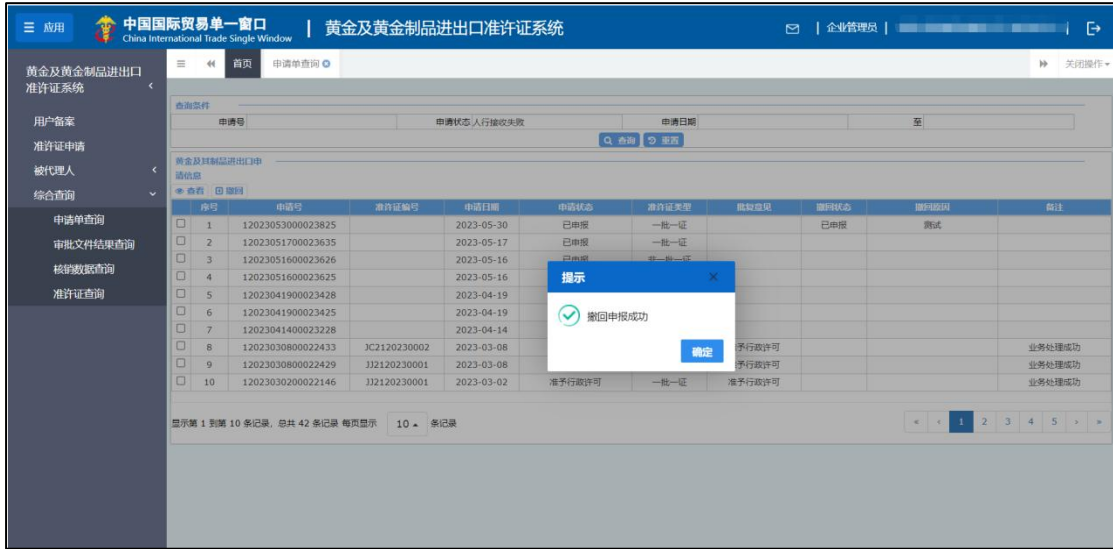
☰ 应用 中国国际贸易单一窗口 China International Trade Single Window | 黄金及黄金制品进出口准许证系统 | 企业管理员 |

黄金及黄金制品进出口准许证系统
用户备案
准许证申请
被代理人
综合查询
申请单查询
审批文件结果查询
核销数据查询
准许证查询

首页 申请单查询 关闭操作

查询条件
申请号 申请状态 人行接收失败 申请日期 至
查询 重置

黄金及其制品进出口申请信息
查看 撤回

| | 序号 | 申请号 | 准许证编号 | 申请日期 | 申请状态 | 准许证类型 | 批复意见 | 撤回状态 | 撤回原因 | 备注 |
|---|---|---|---|---|---|---|---|---|---|---|
| ☐ | 1 | 12023053000023825 | | 2023-05-30 | 已申报 | 一批一证 | | 已申报 | 测试 | |
| ☐ | 2 | 12023051700023635 | | 2023-05-17 | 已申报 | 一批一证 | | | | |
| ☐ | 3 | 12023051600023626 | | 2023-05-16 | 已申报 | 非一批一证 | | | | |
| ☐ | 4 | 12023051600023625 | | 2023-05-16 | | | | | | |
| ☐ | 5 | 12023041900023428 | | 2023-04-19 | | | | | | |
| ☐ | 6 | 12023041900023425 | | 2023-04-19 | | | | | | |
| ☐ | 7 | 12023041400023228 | | 2023-04-14 | | | | | | |
| ☐ | 8 | 12023030800022433 | JC2120230002 | 2023-03-08 | | | 准予行政许可 | | | 业务处理成功 |
| ☐ | 9 | 12023030800022429 | JJ2120230001 | 2023-03-08 | | | 准予行政许可 | | | 业务处理成功 |
| ☐ | 10 | 12023030200022146 | JJ2120230001 | 2023-03-02 | 准予行政许可 | 一批一证 | 准予行政许可 | | | 业务处理成功 |

提示
撤回申报成功
确定

显示第 1 到第 10 条记录，总共 42 条记录 每页显示 10 条记录
« ‹ 1 2 3 4 5 › »